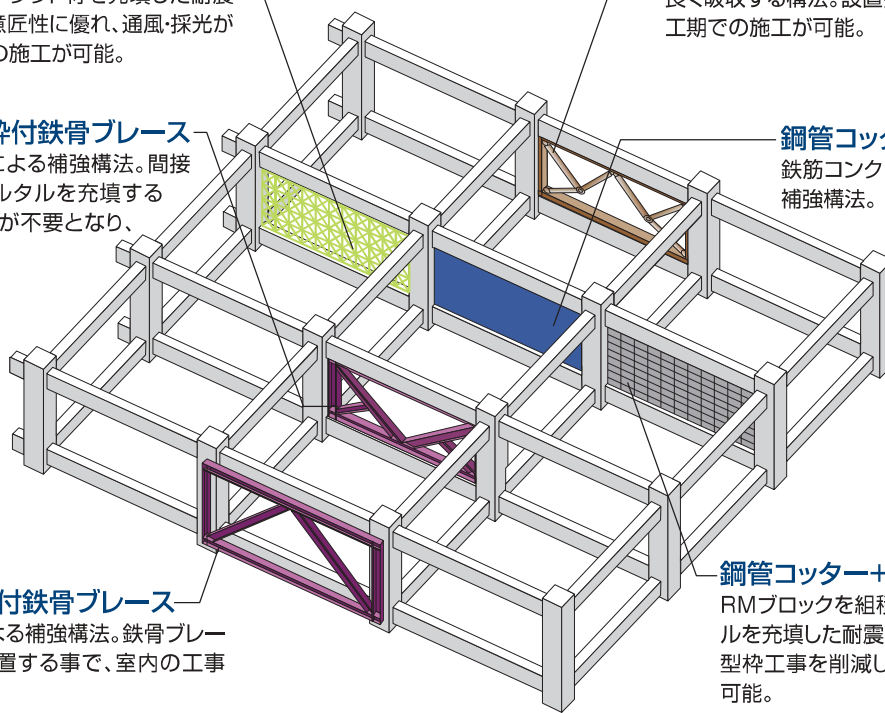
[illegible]を充填した耐震
意匠性に優れ、通風･採光が
の施工が可能。

枠付鉄骨ブレース
による補強構法。間接
ルタルを充填する
が不要となり、

長く吸収する構法。設置
工期での施工が可能。

鋼管コッタ
鉄筋コンク
補強構法。

付鉄骨ブレース
よる補強構法。鉄骨ブレー
置する事で、室内の工事

鋼管コッター+
RMブロックを組積
ルを充填した耐震
型枠工事を削減し
可能。